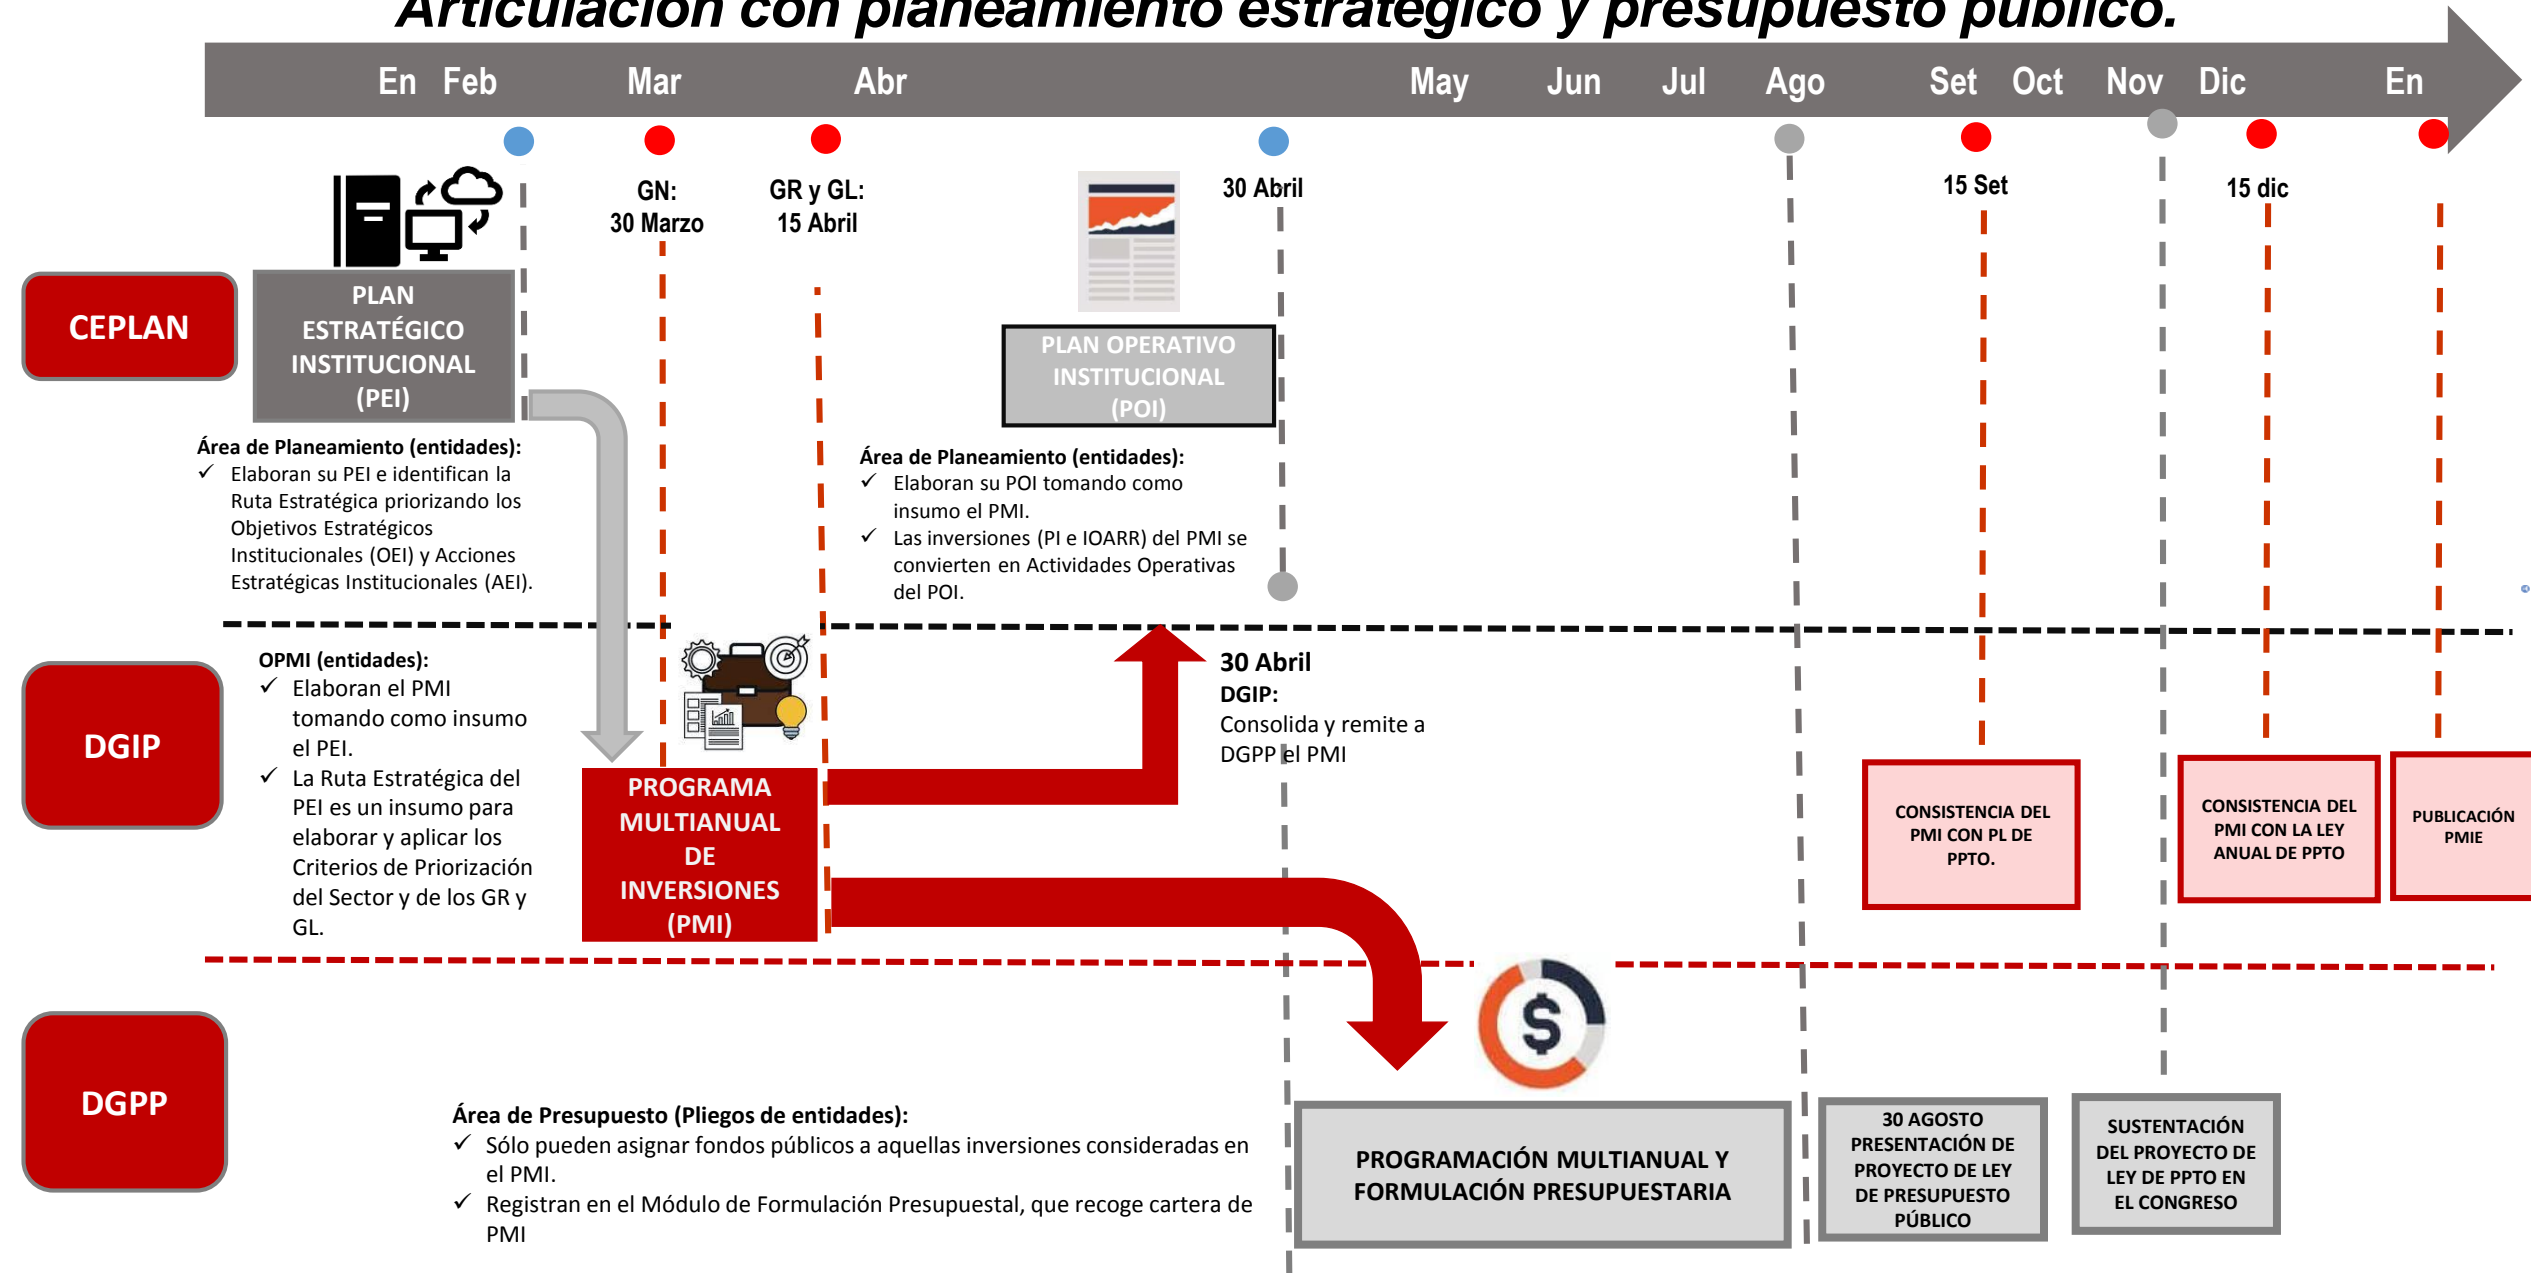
Articulación con planeamiento estratégico y presupuesto público.

En Feb Mar Abr May Jun Jul Ago Set Oct Nov Dic En

GN: 30 Marzo

GR y GL: 15 Abril

30 Abril

15 Set

15 dic

CEPLAN

PLAN ESTRATÉGICO INSTITUCIONAL (PEI)

Área de Planeamiento (entidades):
✓ Elaboran su PEI e identifican la Ruta Estratégica priorizando los Objetivos Estratégicos Institucionales (OEI) y Acciones Estratégicas Institucionales (AEI).

PLAN OPERATIVO INSTITUCIONAL (POI)

Área de Planeamiento (entidades):
✓ Elaboran su POI tomando como insumo el PMI.
✓ Las inversiones (PI e IOARR) del PMI se convierten en Actividades Operativas del POI.

DGIP

OPMI (entidades):
✓ Elaboran el PMI tomando como insumo el PEI.
✓ La Ruta Estratégica del PEI es un insumo para elaborar y aplicar los Criterios de Priorización del Sector y de los GR y GL.

PROGRAMA MULTIANUAL DE INVERSIONES (PMI)

30 Abril
DGIP:
Consolida y remite a DGPP el PMI

CONSISTENCIA DEL PMI CON PL DE PPTO.

CONSISTENCIA DEL PMI CON LA LEY ANUAL DE PPTO

PUBLICACIÓN PMIE

DGPP

Área de Presupuesto (Pliegos de entidades):
✓ Sólo pueden asignar fondos públicos a aquellas inversiones consideradas en el PMI.
✓ Registran en el Módulo de Formulación Presupuestal, que recoge cartera de PMI

PROGRAMACIÓN MULTIANUAL Y FORMULACIÓN PRESUPUESTARIA

30 AGOSTO PRESENTACIÓN DE PROYECTO DE LEY DE PRESUPUESTO PÚBLICO

SUSTENTACIÓN DEL PROYECTO DE LEY DE PPTO EN EL CONGRESO